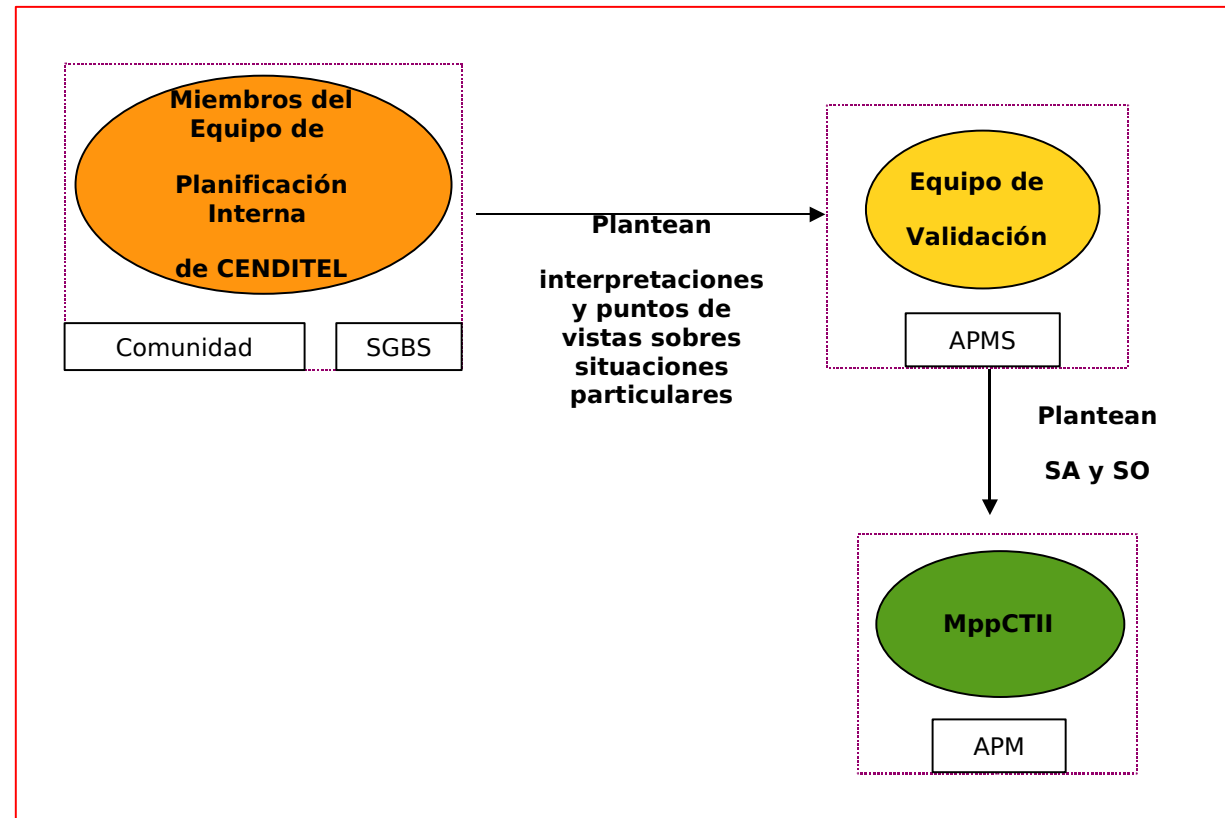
Miembros del Equipo de

Planificación Interna

de CENDITEL

Comunidad

SGBS

Plantean

interpretaciones y puntos de vistas sobres situaciones particulares

Equipo de

Validación

APMS

Plantean

SA y SO

MppCTII

APM